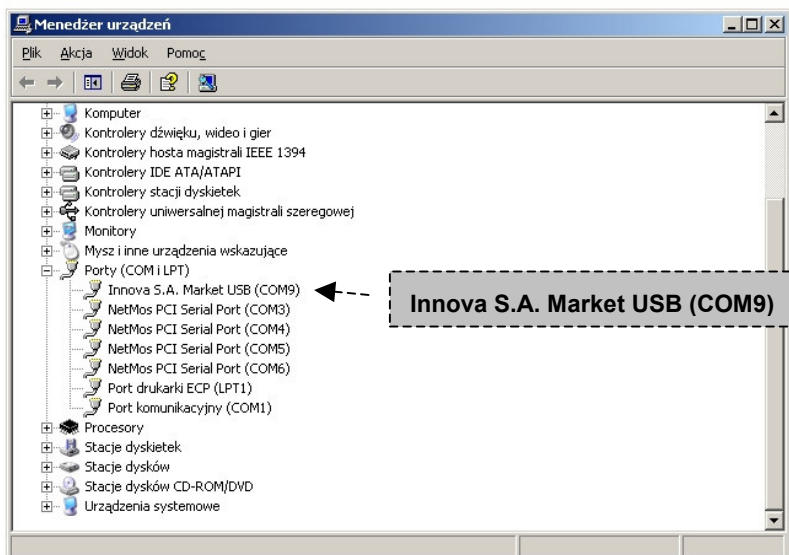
Menedżer urządzeń

Plik Akcja Widok Pomoc

Komputer
Kontrolery dźwięku, wideo i gier
Kontrolery hosta magistrali IEEE 1394
Kontrolery IDE ATA/ATAPI
Kontrolery stacji dyskietek
Kontrolery uniwersalnej magistrali szeregowej
Monitory
Mysz i inne urządzenia wskazujące
Porty (COM i LPT)
Innova S.A. Market USB (COM9)
NetMos PCI Serial Port (COM3)
NetMos PCI Serial Port (COM4)
NetMos PCI Serial Port (COM5)
NetMos PCI Serial Port (COM6)
Port drukarki ECP (LPT1)
Port komunikacyjny (COM1)
Procesory
Stacje dyskietek
Stacje dysków
Stacje dysków CD-ROM/DVD
Urządzenia systemowe

Innova S.A. Market USB (COM9)